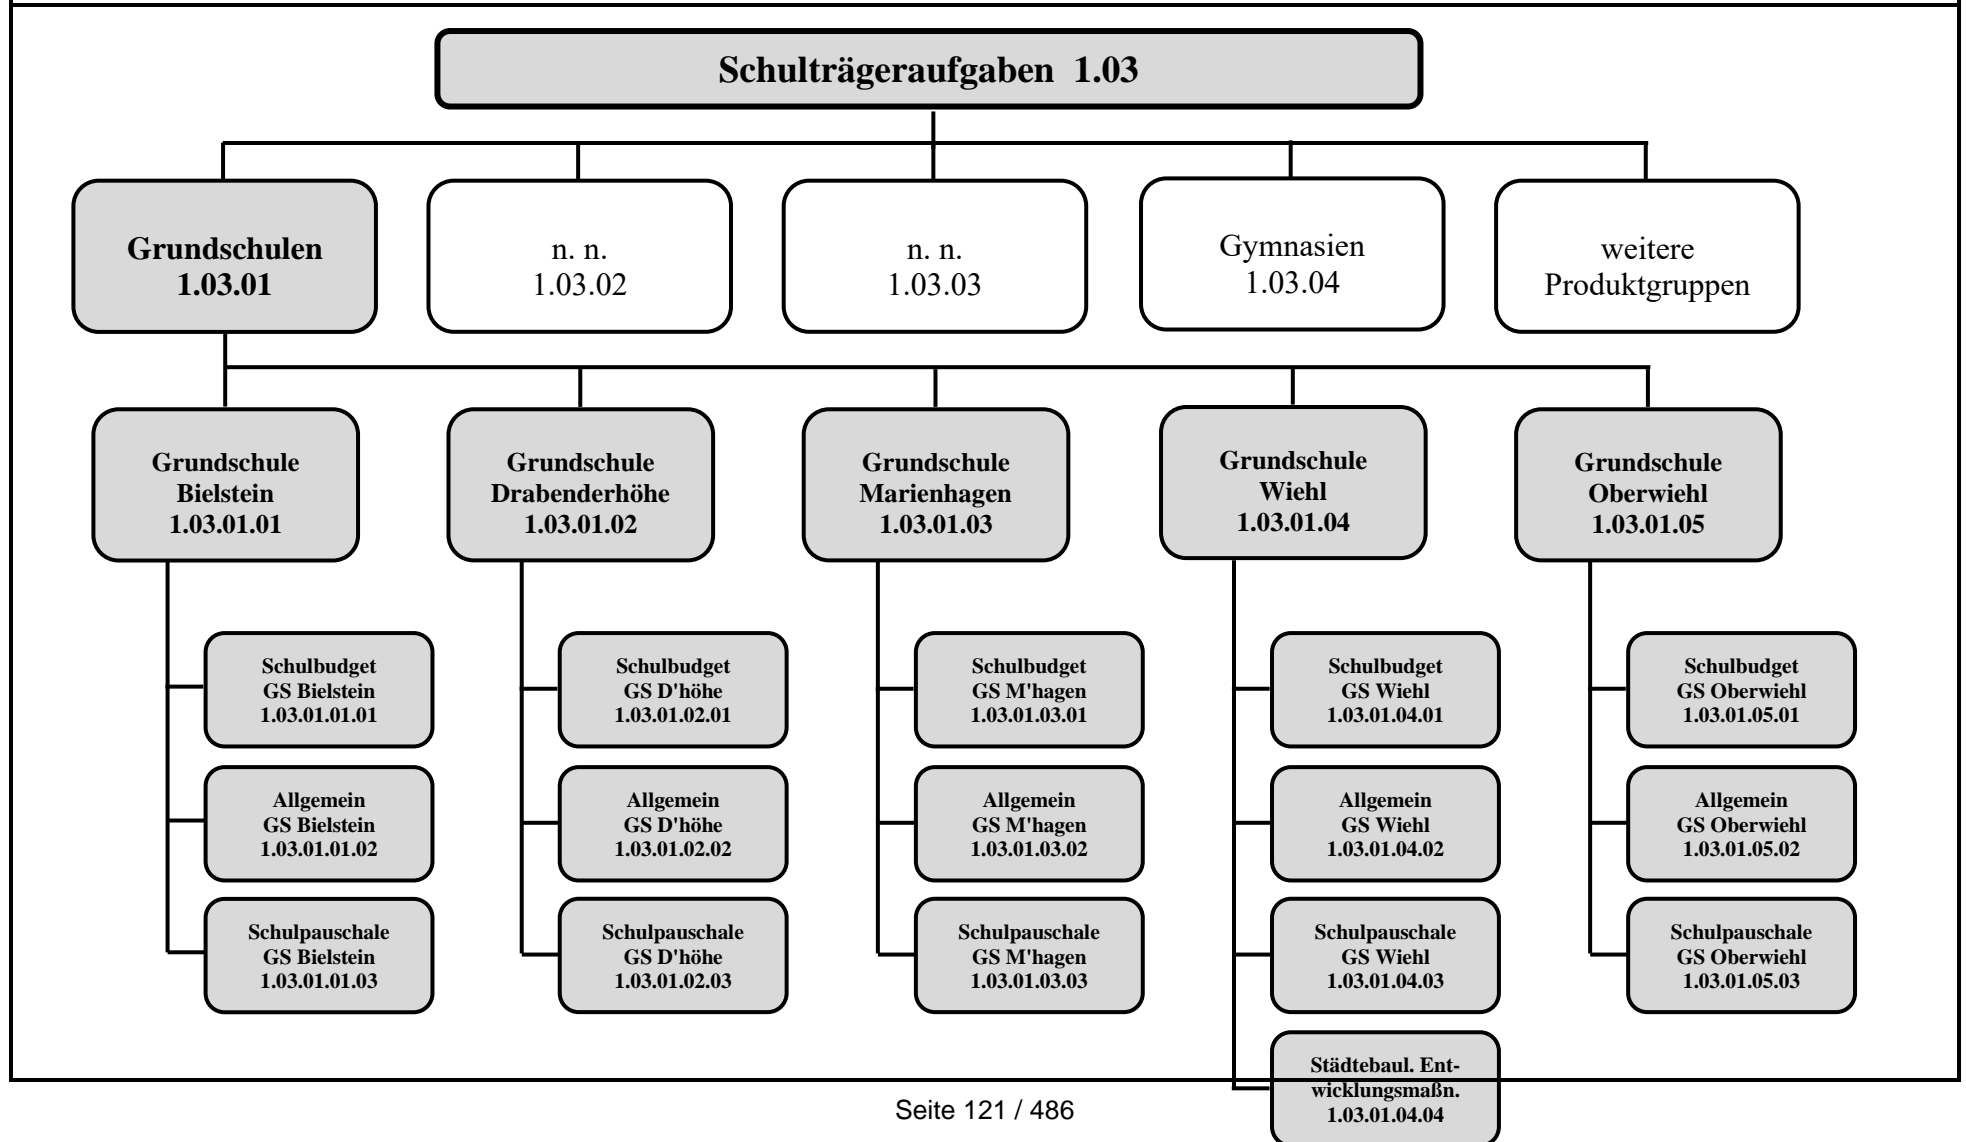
Schulträgeraufgaben 1.03

Grundschulen
1.03.01

n. n.
1.03.02

n. n.
1.03.03

Gymnasien
1.03.04

weitere
Produktgruppen

Grundschule
Bielstein
1.03.01.01

Schulbudget
GS Bielstein
1.03.01.01.01

Allgemein
GS Bielstein
1.03.01.01.02

Schulpauschale
GS Bielstein
1.03.01.01.03

Grundschule
Drabenderhöhe
1.03.01.02

Schulbudget
GS D'höhe
1.03.01.02.01

Allgemein
GS D'höhe
1.03.01.02.02

Schulpauschale
GS D'höhe
1.03.01.02.03

Grundschule
Marienhagen
1.03.01.03

Schulbudget
GS M'hagen
1.03.01.03.01

Allgemein
GS M'hagen
1.03.01.03.02

Schulpauschale
GS M'hagen
1.03.01.03.03

Grundschule
Wiehl
1.03.01.04

Schulbudget
GS Wiehl
1.03.01.04.01

Allgemein
GS Wiehl
1.03.01.04.02

Schulpauschale
GS Wiehl
1.03.01.04.03

Städtebaul. Entwicklungsmaßn.
1.03.01.04.04

Grundschule
Oberwiehl
1.03.01.05

Schulbudget
GS Oberwiehl
1.03.01.05.01

Allgemein
GS Oberwiehl
1.03.01.05.02

Schulpauschale
GS Oberwiehl
1.03.01.05.03

Seite 121 / 486